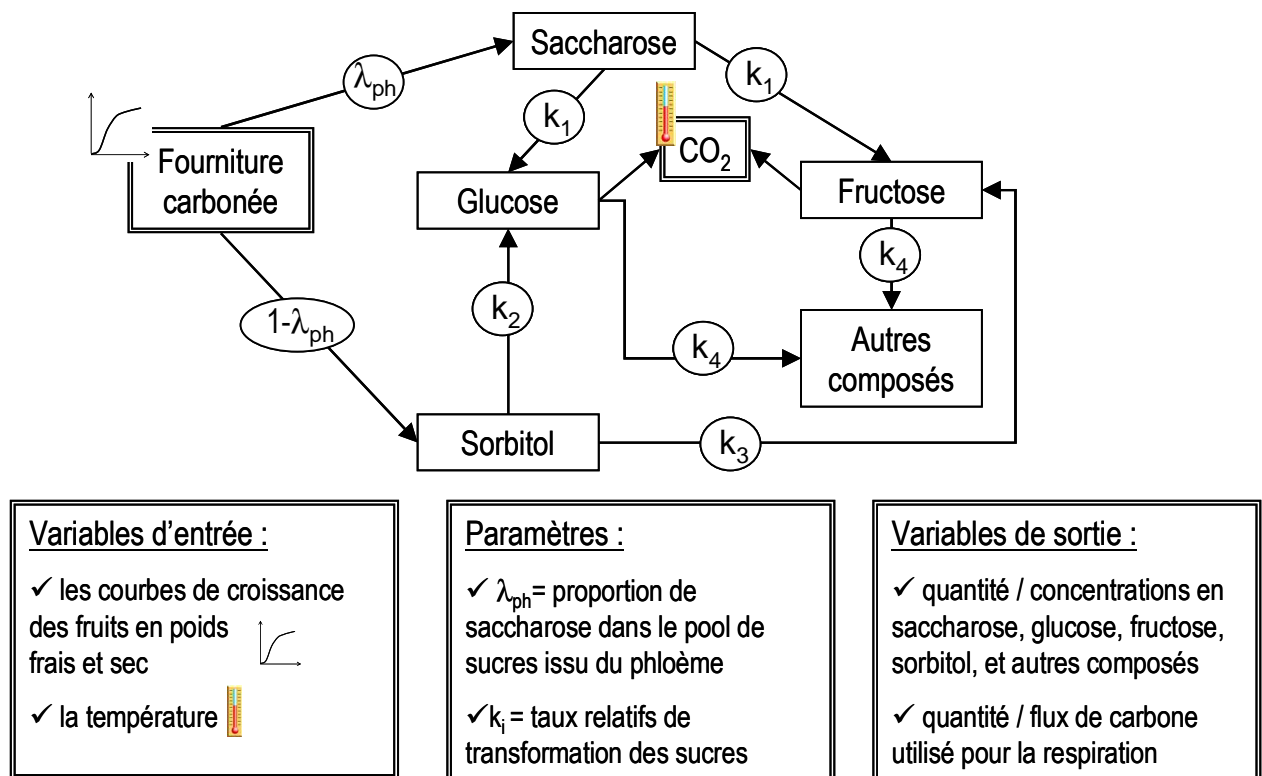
Saccharose

$\lambda_{ph}$

$k_1$

$k_1$

Fourniture carbonée

$CO_2$

Glucose

Fructose

$k_4$

$1-\lambda_{ph}$

$k_2$

$k_4$

Autres composés

Sorbitol

$k_3$

Variables d'entrée :

✓ les courbes de croissance des fruits en poids frais et sec

✓ la température

Paramètres :

✓ $\lambda_{ph}$= proportion de saccharose dans le pool de sucres issu du phloème

✓$k_i$ = taux relatifs de transformation des sucres

Variables de sortie :

✓ quantité / concentrations en saccharose, glucose, fructose, sorbitol, et autres composés

✓ quantité / flux de carbone utilisé pour la respiration